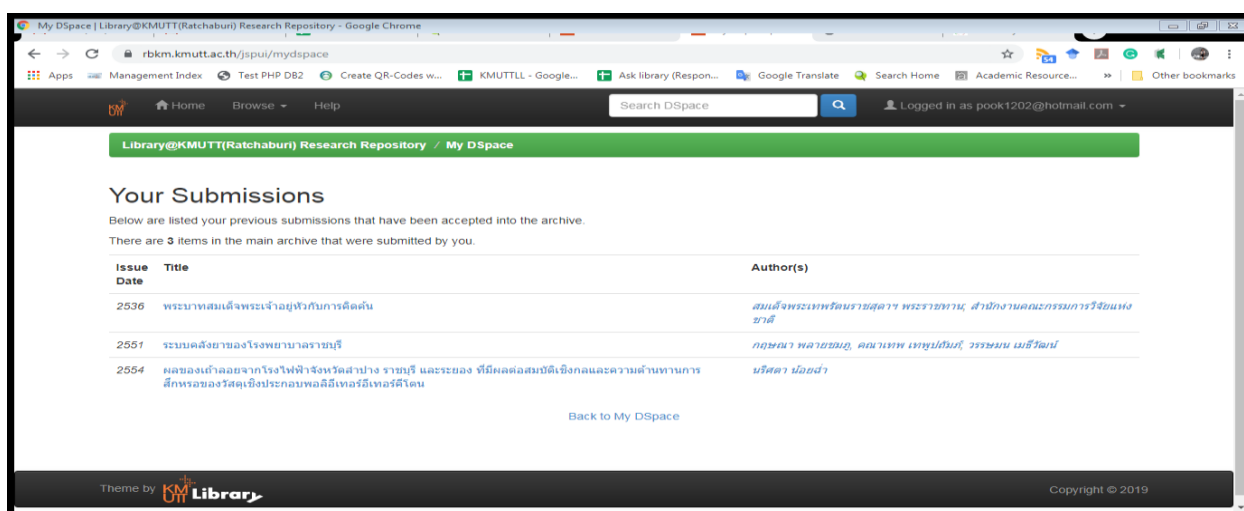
My DSpace | Library@KMUTT(Ratchaburi) Research Repository - Google Chrome

rbkm.kmutt.ac.th/jspui/mydspace

Apps Management Index Test PHP DB2 Create QR-Codes w... KMUTTLL - Google... Ask library (Respon... Google Translate Search Home Academic Resource... » Other bookmarks

Home Browse Help Search DSpace Logged in as pook1202@hotmail.com

Library@KMUTT(Ratchaburi) Research Repository / My DSpace

Your Submissions

Below are listed your previous submissions that have been accepted into the archive.

There are 3 items in the main archive that were submitted by you.

| Issue Date | Title | Author(s) |
|---|---|---|
| 2536 | พระบาทสมเด็จพระเจ้าอยู่หัวกับการคิดค้น | สมเด็จพระเทพรัตนราชสุดาฯ พระราชทาน; สำนักงานคณะกรรมการวิจัยแห่งชาติ |
| 2551 | ระบบคลังยาของโรงพยาบาลราชบุรี | กฤษณา พลายชมภู; คณาเทพ เทพูปถัมภ์; วรรษมน เมธีวัฒน์ |
| 2554 | ผลของเถ้าลอยจากโรงไฟฟ้าจังหวัดลำปาง ราชบุรี และระยอง ที่มีผลต่อสมบัติเชิงกลและความต้านทานการสึกหรอของวัสดุเชิงประกอบพอลิอีเทอร์อีเทอร์คีโตน | ปรีศดา น้อยฉ่ำ |

Back to My DSpace

Theme by KMUTT Library

Copyright © 2019